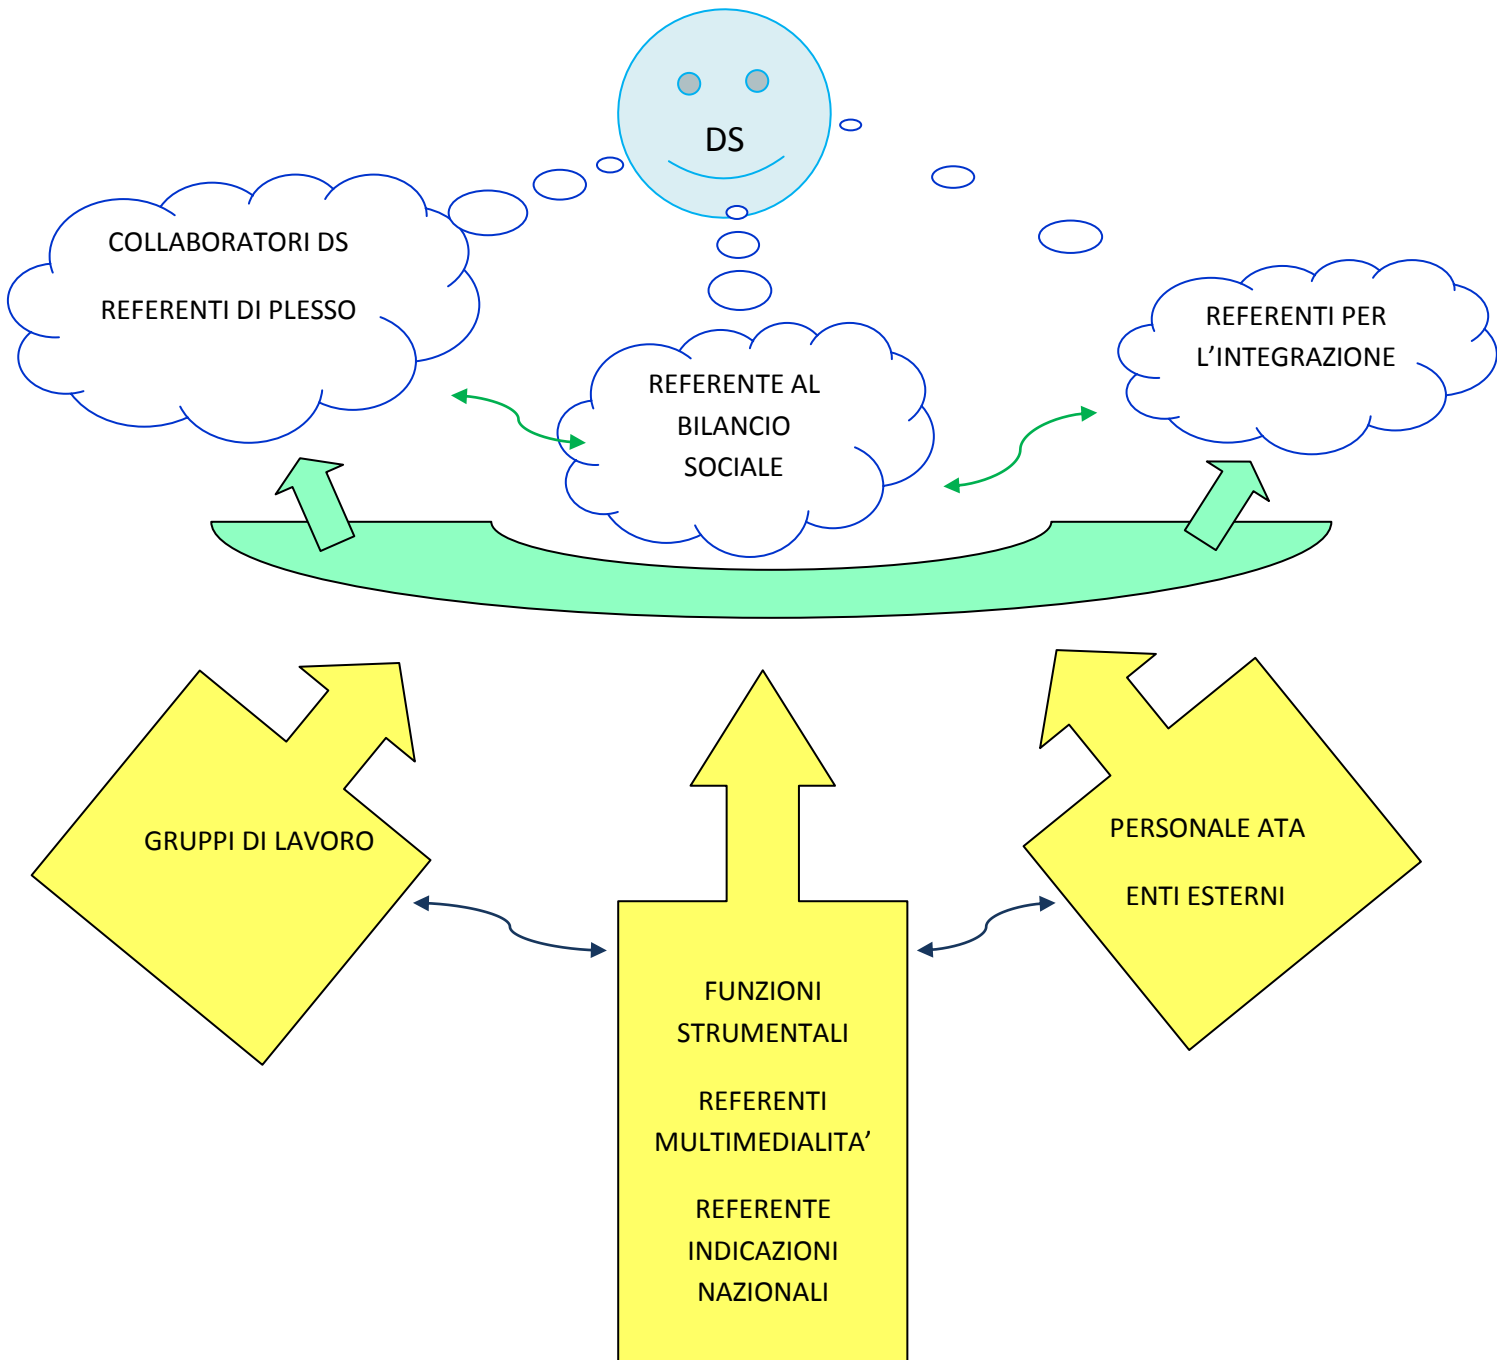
DS

COLLABORATORI DS

REFERENTI DI PLESSO

REFERENTE AL BILANCIO SOCIALE

REFERENTI PER L’INTEGRAZIONE

GRUPPI DI LAVORO

PERSONALE ATA

ENTI ESTERNI

FUNZIONI STRUMENTALI

REFERENTI MULTIMEDIALITA’

REFERENTE INDICAZIONI NAZIONALI